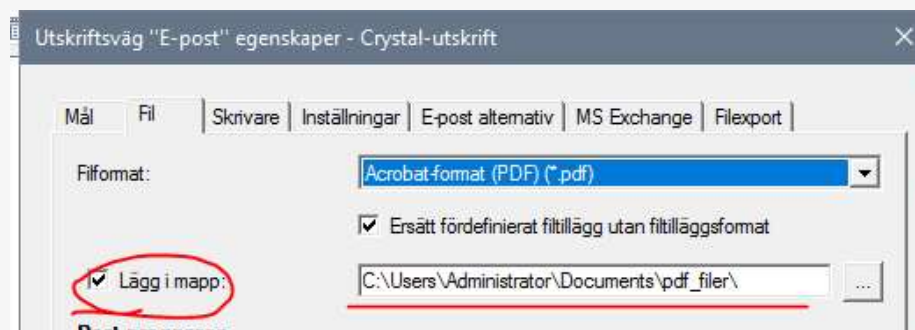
Utskriftsväg "E-post" egenskaper - Crystal-utskrift

Mål | Fil | Skrivare | Inställningar | E-post alternativ | MS Exchange | Filexport

Filformat: Acrobat-format (PDF) (*.pdf)

☑ Ersätt fördefinierat filtillägg utan filtilläggsformat

☑ Lägg i mapp: C:\Users\Administrator\Documents\pdf_filer\ ...

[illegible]